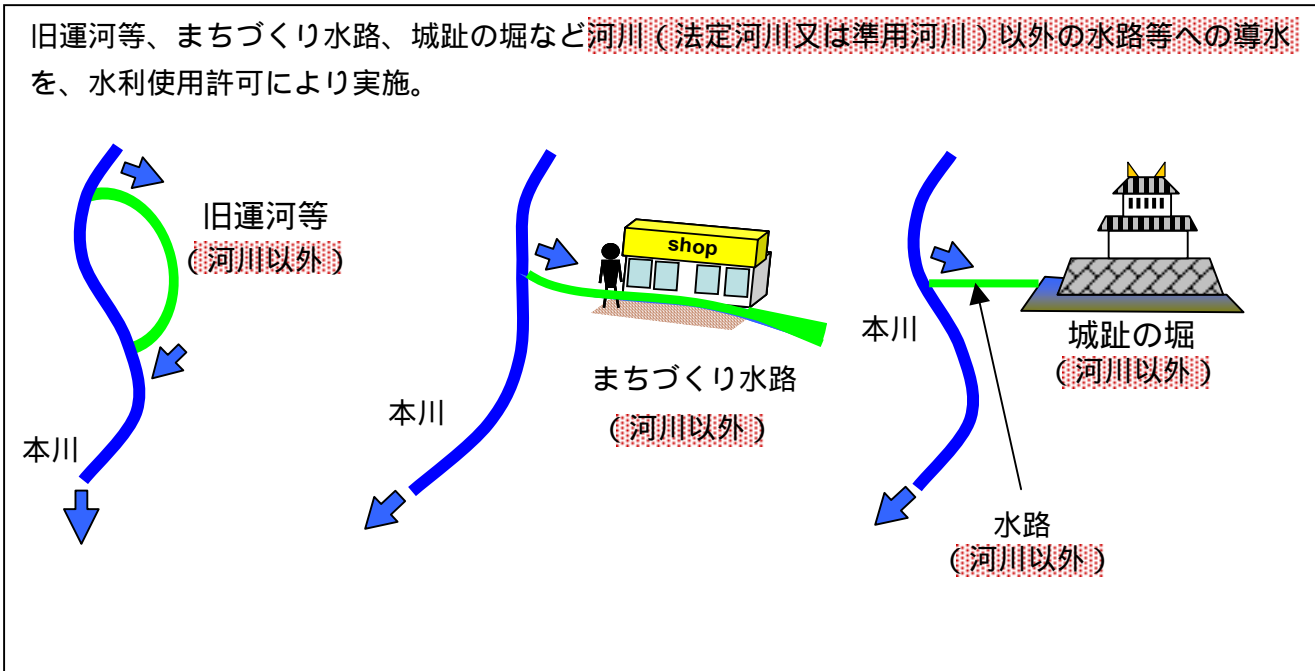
旧運河等、まちづくり水路、城趾の堀など河川（法定河川又は準用河川）以外の水路等への導水を、水利使用許可により実施。

旧運河等
（河川以外）

本川

shop

まちづくり水路
（河川以外）

本川

城趾の堀
（河川以外）

本川

水路
（河川以外）